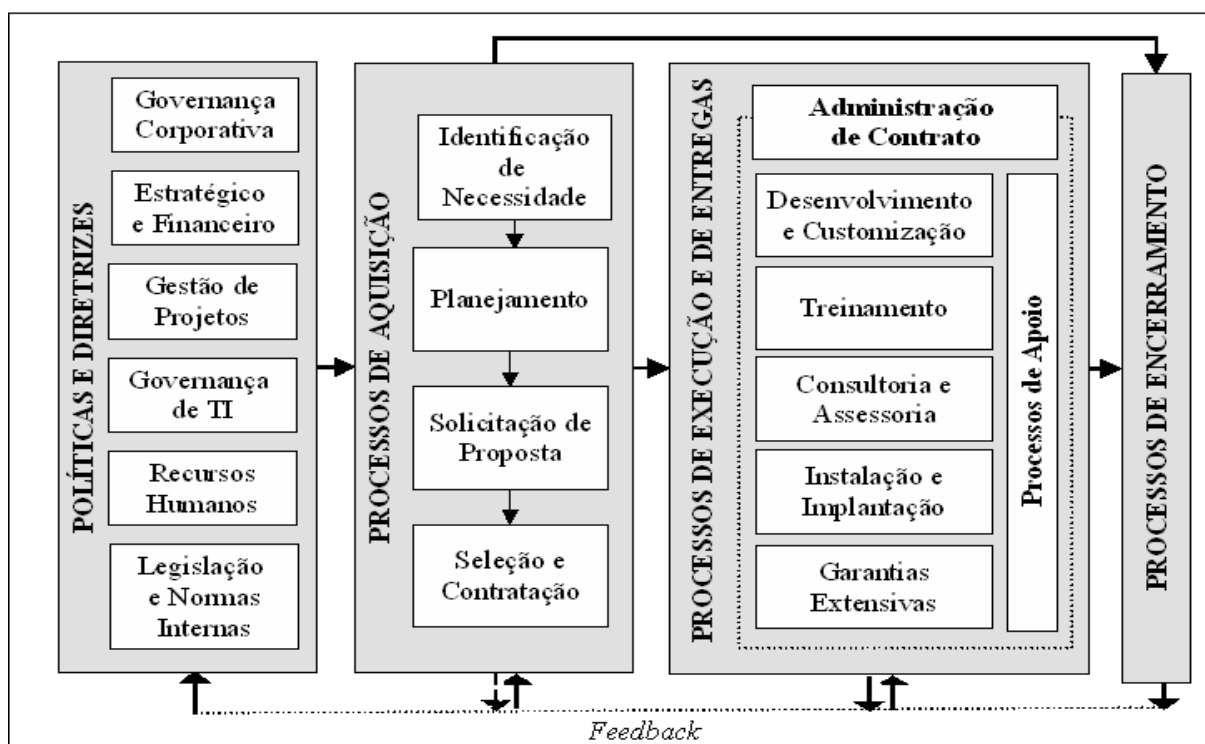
POLÍTICAS E DIRETRIZES

Governança Corporativa

Estratégico e Financeiro

Gestão de Projetos

Governança de TI

Recursos Humanos

Legislação e Normas Internas

PROCESSOS DE AQUISIÇÃO

Identificação de Necessidade

Planejamento

Solicitação de Proposta

Seleção e Contratação

PROCESSOS DE EXECUÇÃO E DE ENTREGAS

Administração de Contrato

Desenvolvimento e Customização

Treinamento

Consultoria e Assessoria

Instalação e Implantação

Garantias Extensivas

Processos de Apoio

PROCESSOS DE ENCERRAMENTO

Feedback